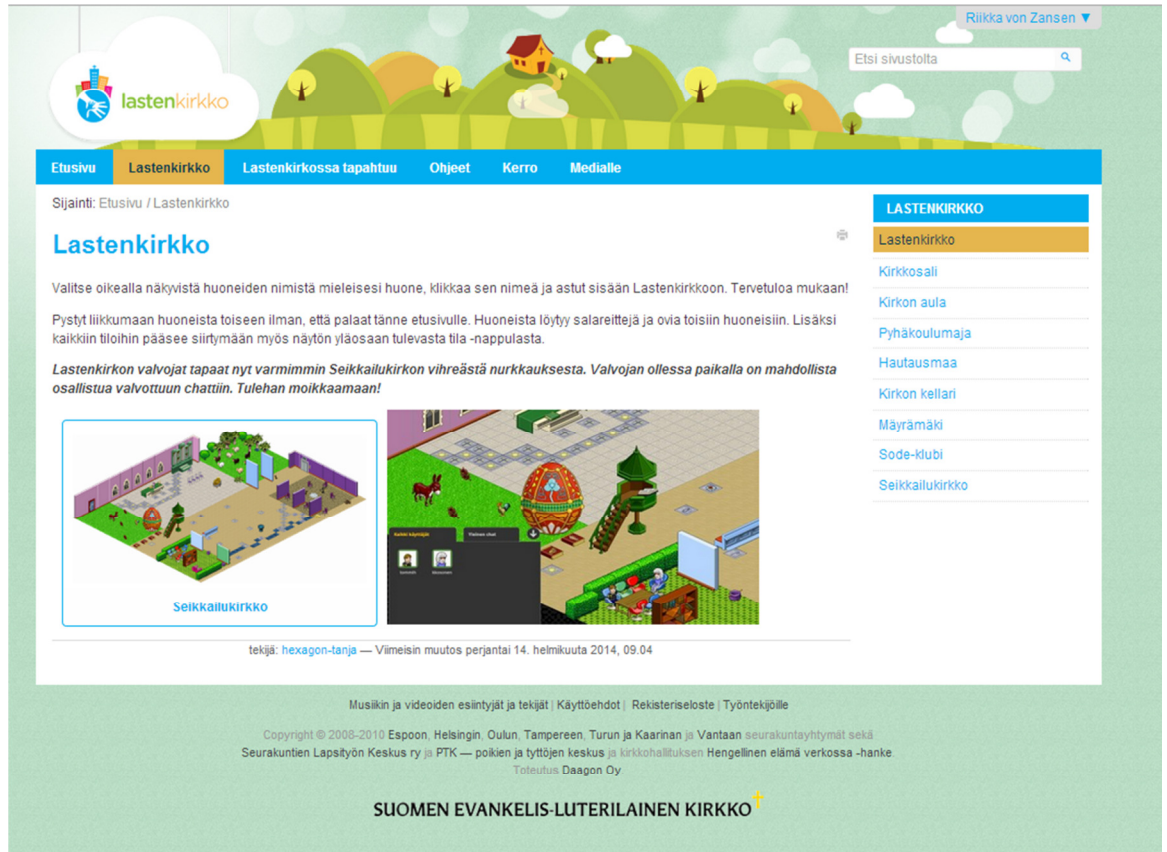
Riikka von Zansen ▼

Etsi sivustolta

lastenkirkko

Etusivu | Lastenkirkko | Lastenkirkossa tapahtuu | Ohjeet | Kerro | Medialle

Sijainti: Etusivu / Lastenkirkko

Lastenkirkko

Valitse oikealla näkyvistä huoneiden nimistä mieleisesi huone, klikkaa sen nimeä ja astut sisään Lastenkirkkoon. Tervetuloa mukaan!

Pystyt liikkumaan huoneista toiseen ilman, että palaat tänne etusivulle. Huoneista löytyy salareittejä ja ovia toisiin huoneisiin. Lisäksi kaikkiin tiloihin pääsee siirtymään myös näytön yläosaan tulevasta tila -nappulasta.

*Lastenkirkon valvojat tapaat nyt varmimmin Seikkailukirkon vihreästä nurkkauksesta. Valvojan ollessa paikalla on mahdollista osallistua valvottuun chattiin. Tulehan moikkaamaan!*

Seikkailukirkko

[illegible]

tekijä: hexagon-tanja — Viimeisin muutos perjantai 14. helmikuuta 2014, 09.04

LASTENKIRKKO
Lastenkirkko
Kirkkosali
Kirkon aula
Pyhäkoulumaja
Hautausmaa
Kirkon kellari
Mäyrämäki
Sode-klubi
Seikkailukirkko

Musiikin ja videoiden esiintyjät ja tekijät | Käyttöehdot | Rekisteriseloste | Työntekijöille

Copyright © 2008-2010 Espoon, Helsingin, Oulun, Tampereen, Turun ja Kaarinan ja Vantaan seurakuntayhtymät sekä Seurakuntien Lapsityön Keskus ry ja PTK — poikien ja tyttöjen keskus ja kirkkohallituksen Hengellinen elämä verkossa -hanke.
Toteutus Daagon Oy

SUOMEN EVANKELIS-LUTERILAINEN KIRKKO